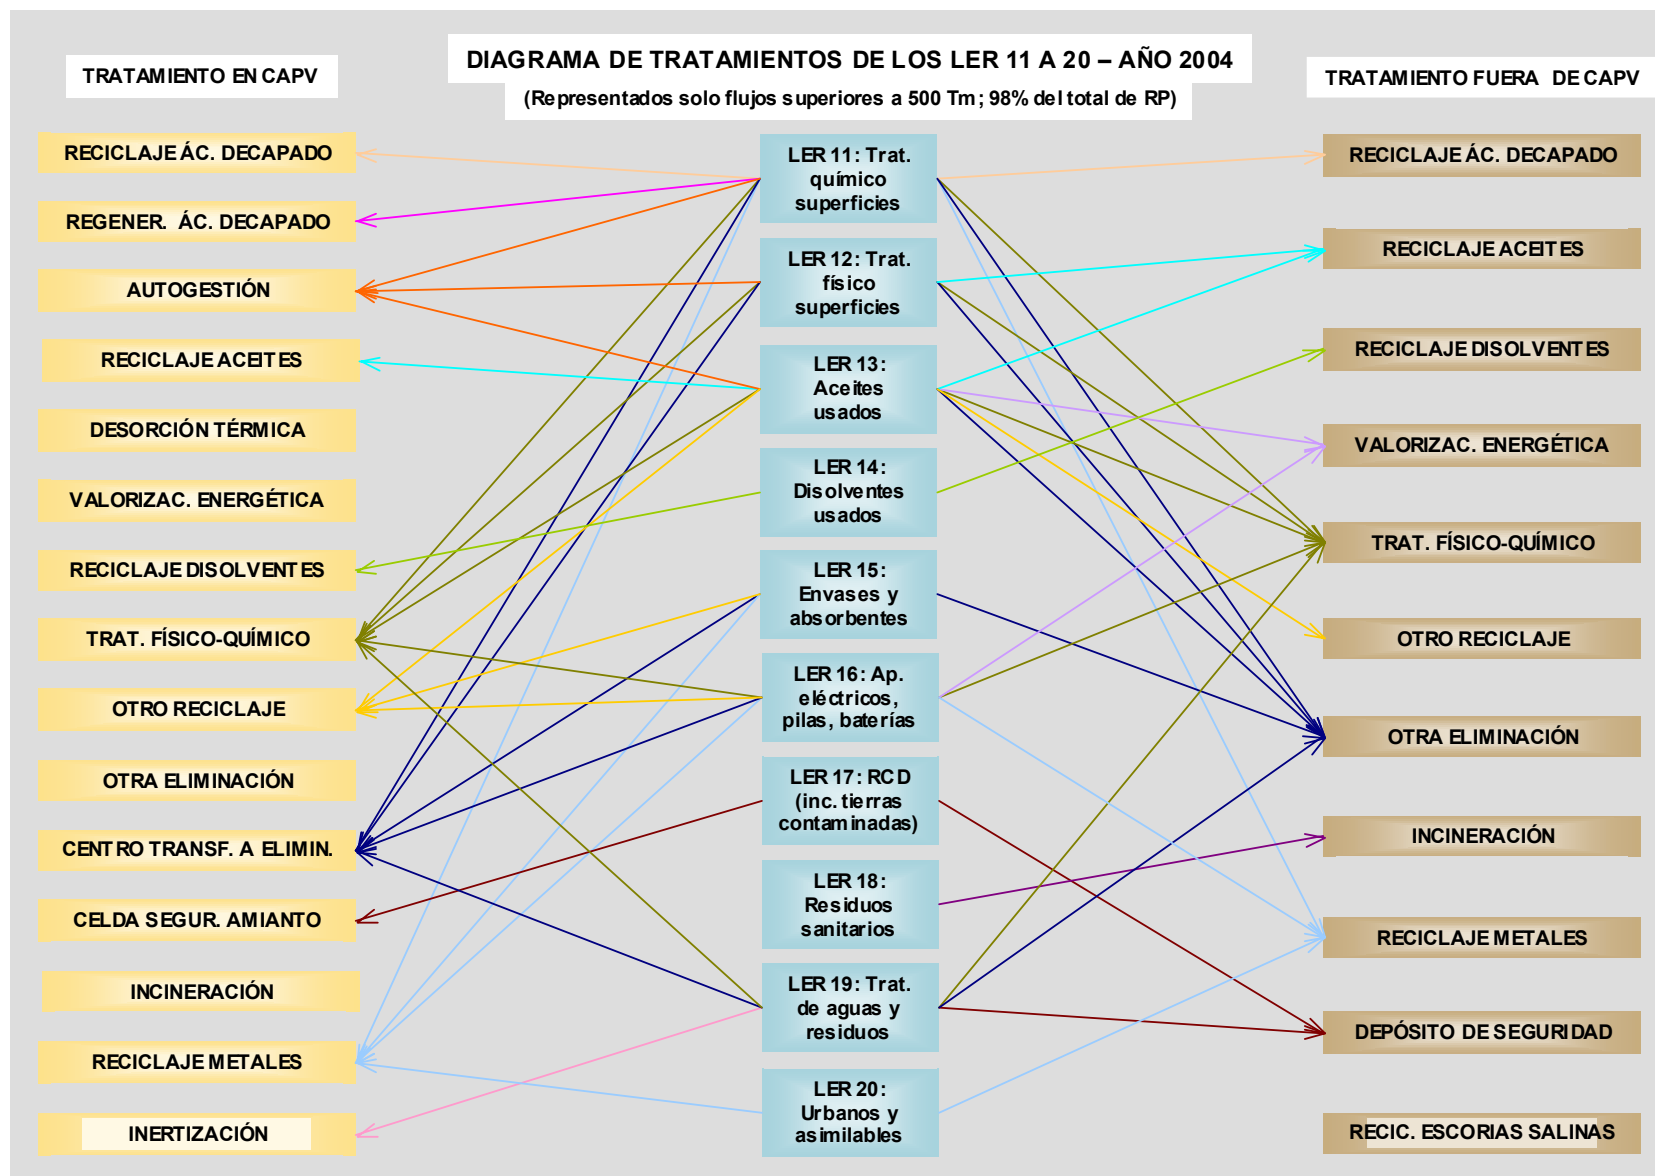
TRATAMIENTO EN CAPV

DIAGRAMA DE TRATAMIENTOS DE LOS LER 11 A 20 – AÑO 2004
(Representados solo flujos superiores a 500 Tm; 98% del total de RP)

TRATAMIENTO FUERA DE CAPV

RECICLAJE ÁC. DECAPADO
REGENER. ÁC. DECAPADO
AUTOGESTIÓN
RECICLAJE ACEITES
DESORCIÓN TÉRMICA
VALORIZAC. ENERGÉTICA
RECICLAJE DISOLVENTES
TRAT. FÍSICO-QUÍMICO
OTRO RECICLAJE
OTRA ELIMINACIÓN
CENTRO TRANSF. A ELIMIN.
CELDA SEGUR. AMIANTO
INCINERACIÓN
RECICLAJE METALES
INERTIZACIÓN

LER 11: Trat. químico superficies
LER 12: Trat. físico superficies
LER 13: Aceites usados
LER 14: Disolventes usados
LER 15: Envases y absorbentes
LER 16: Ap. eléctricos, pilas, baterías
LER 17: RCD (inc. tierras contaminadas)
LER 18: Residuos sanitarios
LER 19: Trat. de aguas y residuos
LER 20: Urbanos y asimilables

RECICLAJE ÁC. DECAPADO
RECICLAJE ACEITES
RECICLAJE DISOLVENTES
VALORIZAC. ENERGÉTICA
TRAT. FÍSICO-QUÍMICO
OTRO RECICLAJE
OTRA ELIMINACIÓN
INCINERACIÓN
RECICLAJE METALES
DEPÓSITO DE SEGURIDAD
RECIC. ESCORIAS SALINAS